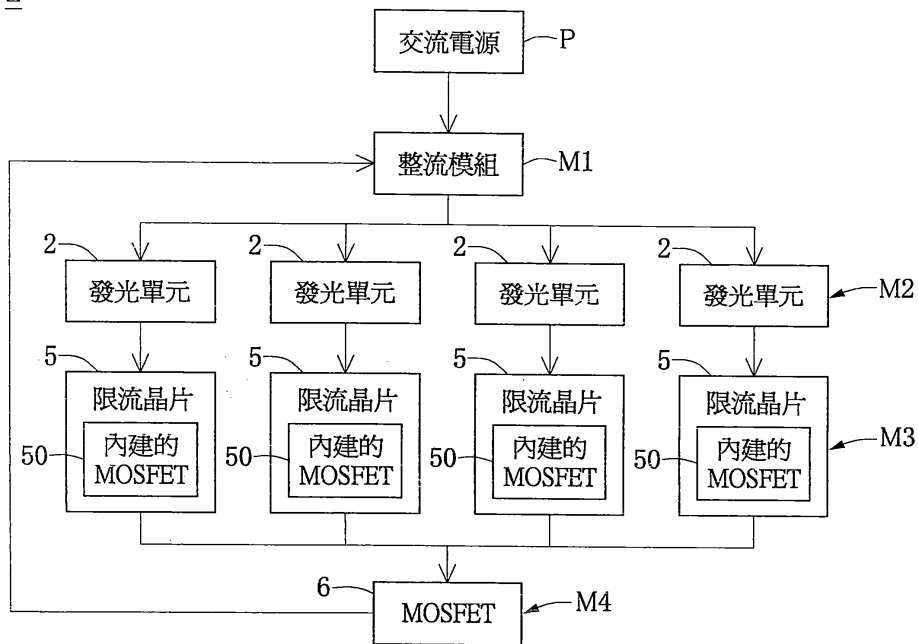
交流電源
P

整流模組
M1

2
發光單元
2
發光單元
2
發光單元
2
發光單元
M2

5
限流晶片
50
內建的 MOSFET
5
限流晶片
50
內建的 MOSFET
5
限流晶片
50
內建的 MOSFET
5
限流晶片
50
內建的 MOSFET
M3

6
MOSFET
M4